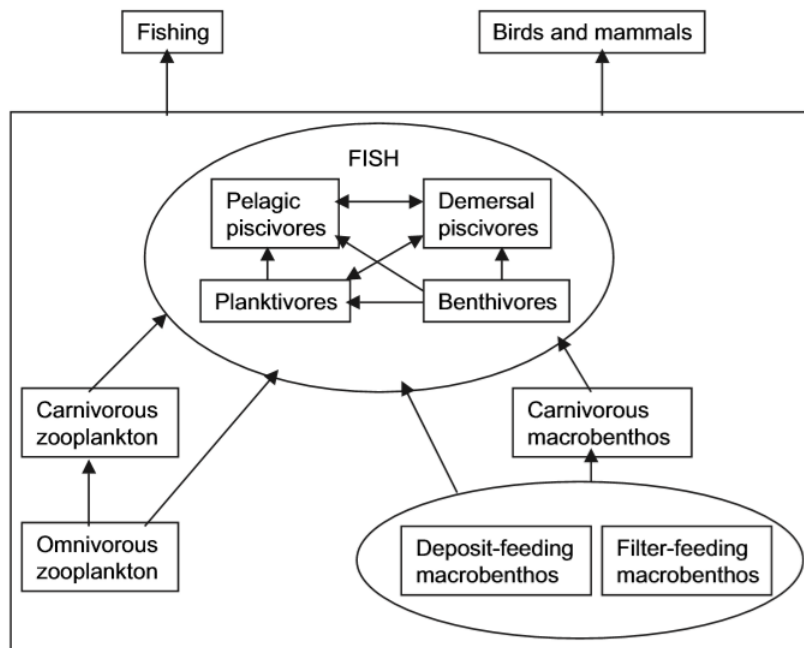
Fishing

Birds and mammals

FISH

Pelagic piscivores

Demersal piscivores

Planktivores

Benthivores

Carnivorous zooplankton

Carnivorous macrobenthos

Omnivorous zooplankton

Deposit-feeding macrobenthos

Filter-feeding macrobenthos